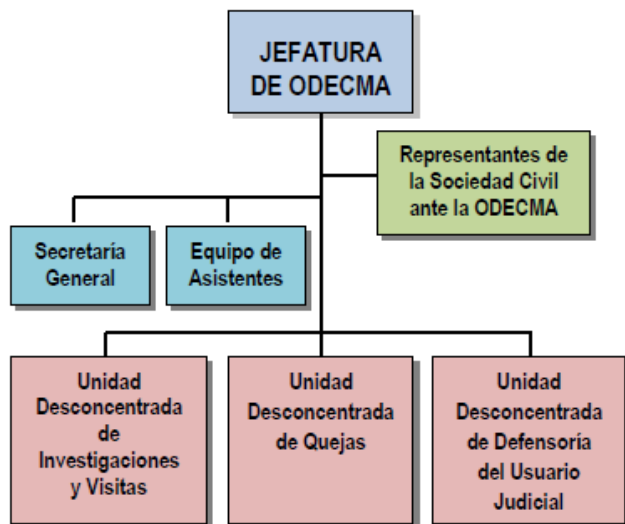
JEFATURA DE ODECMA

Representantes de la Sociedad Civil ante la ODECMA

Secretaría General

Equipo de Asistentes

Unidad Desconcentrada de Investigaciones y Visitas

Unidad Desconcentrada de Quejas

Unidad Desconcentrada de Defensoría del Usuario Judicial